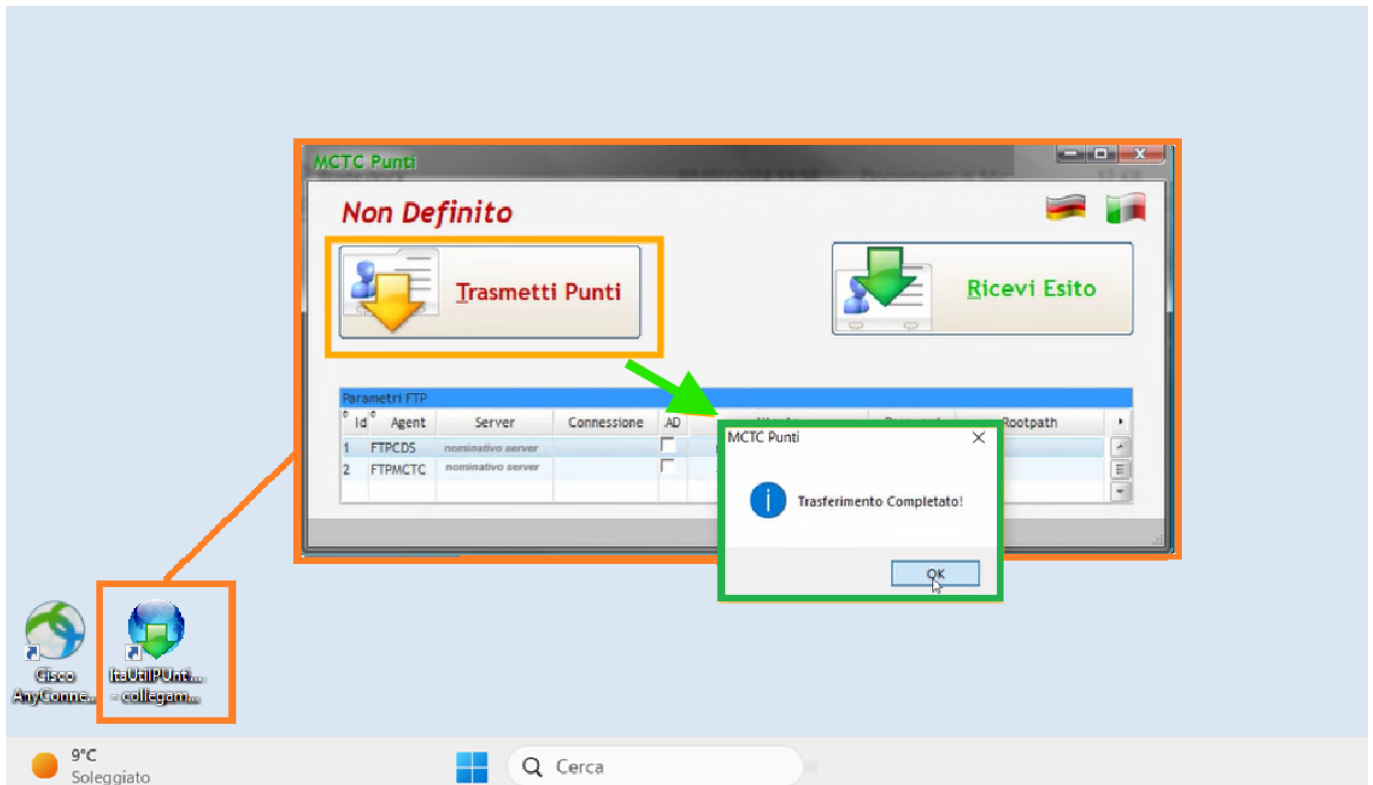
MCTC Punti

Non Definito

Trasmetti Punti

Ricevi Esito

Parametri FTP

| Id | Agent | Server | Connessione | AD | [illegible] | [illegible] | Rootpath |
|---|---|---|---|---|---|---|---|
| 1 | FTPCDS | nominativo server | | | | | |
| 2 | FTPMCTC | nominativo server | | | | | |

MCTC Punti

Trasferimento Completato!

OK

Cisco AnyConne...

ItaUtilPUnt... - collegam...

9°C
Soleggiato

Cerca